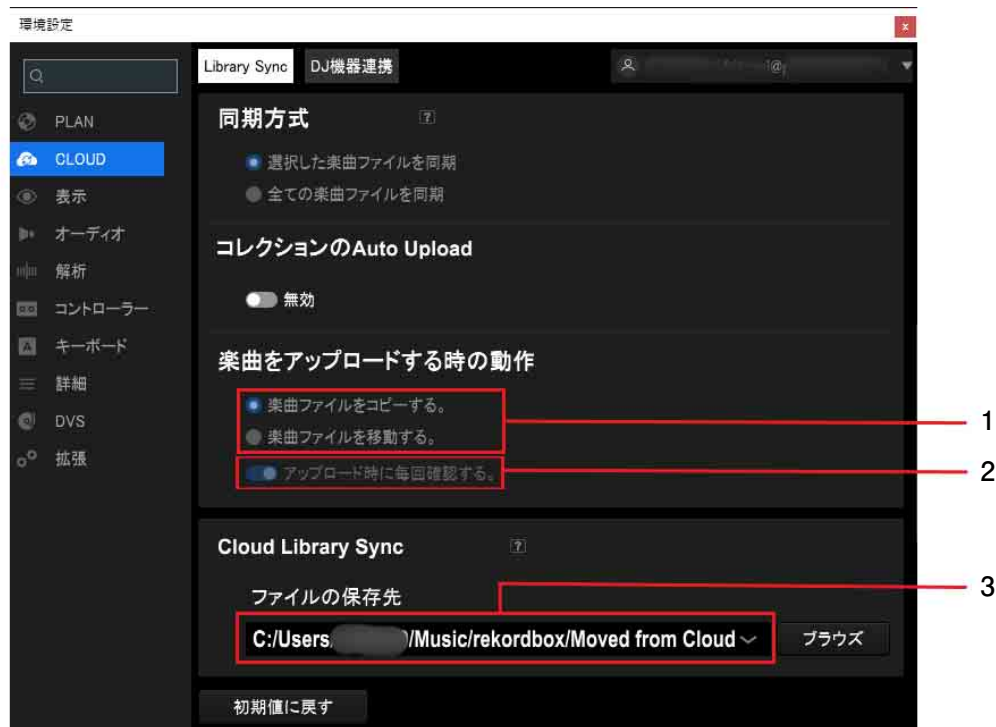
環境設定

x

PLAN
CLOUD
表示
オーディオ
解析
コントローラー
キーボード
詳細
DVS
拡張

Library Sync
DJ機器連携

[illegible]@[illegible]

同期方式
?
選択した楽曲ファイルを同期
全ての楽曲ファイルを同期

コレクションのAuto Upload
無効

楽曲をアップロードする時の動作
楽曲ファイルをコピーする。
楽曲ファイルを移動する。
アップロード時に毎回確認する。

Cloud Library Sync
?
ファイルの保存先
C:/Users/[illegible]/Music/rekordbox/Moved from Cloud
ブラウズ

初期値に戻す

1
2
3